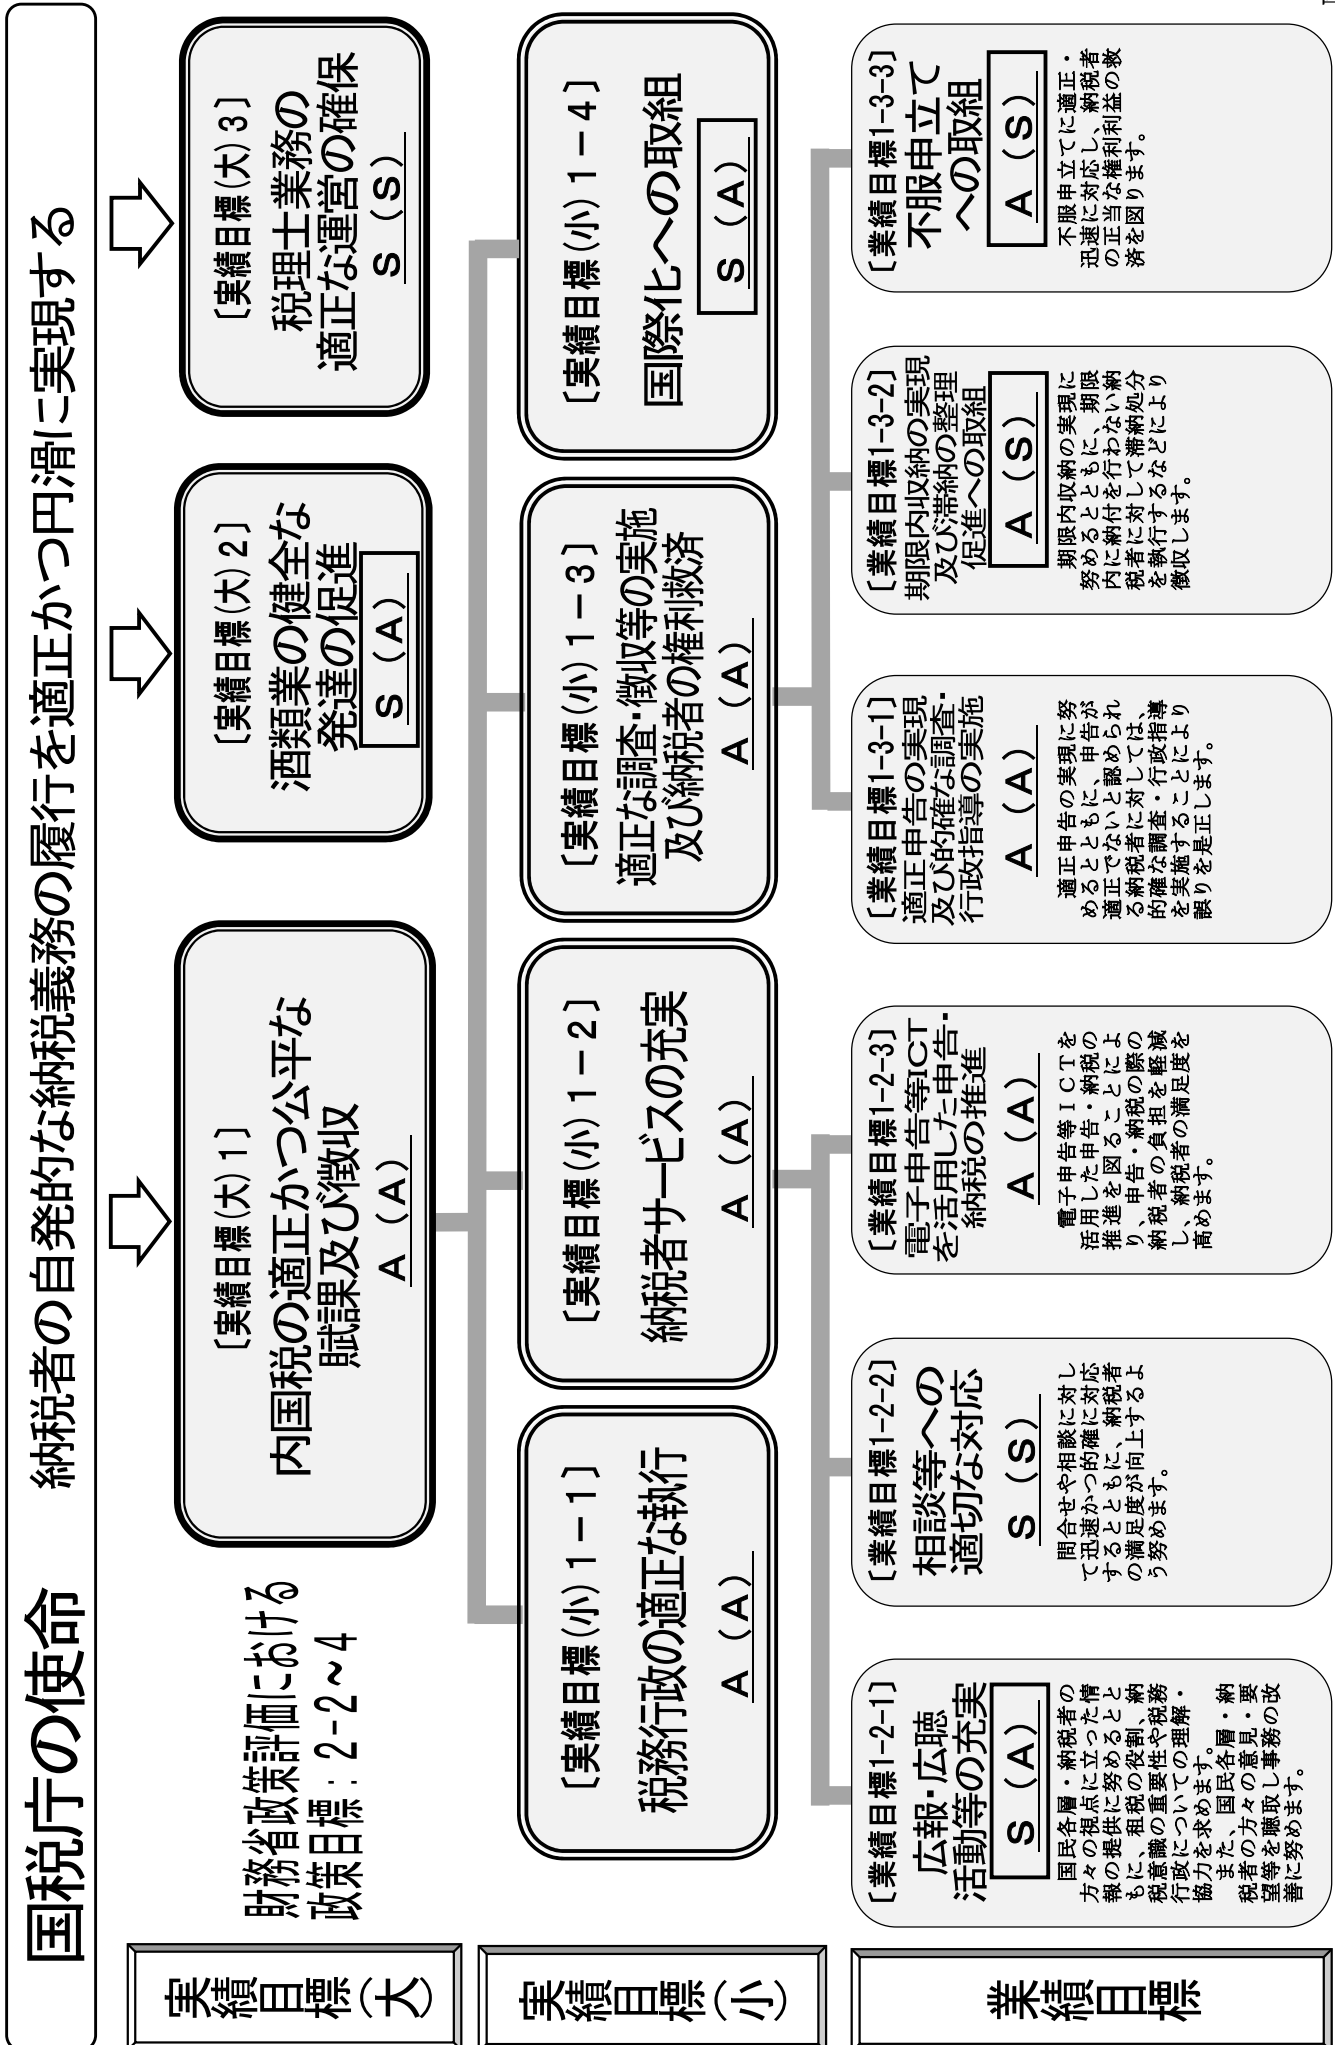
国税庁の使命　納税者の自発的な納税義務の履行を適正かつ円滑に実現する

実績目標（大）

財務省政策評価における政策目標：2-2～4

〔実績目標（大）1〕
内国税の適正かつ公平な賦課及び徴収
A（A）

〔実績目標（大）2〕
酒類業の健全な発達の促進
S（A）

〔実績目標（大）3〕
税理士業務の適正な運営の確保
S（S）

実績目標（小）

〔実績目標（小）1－1〕
税務行政の適正な執行
A（A）

〔実績目標（小）1－2〕
納税者サービスの充実
A（A）

〔実績目標（小）1－3〕
適正な調査・徴収等の実施及び納税者の権利救済
A（A）

〔実績目標（小）1－4〕
国際化への取組
S（A）

業績目標

〔業績目標1-2-1〕
広報・広聴活動等の充実
S（A）
国民各層・納税者の方々の視点に立った情報の提供に努めるとともに、租税の役割、納税意識の重要性や税務行政についての理解・協力を求めます。
また、国民各層・納税者の方々の意見・要望等を聴取し事務の改善に努めます。

〔業績目標1-2-2〕
相談等への適切な対応
S（S）
問合せや相談に対して迅速かつ的確に対応するとともに、納税者の満足度が向上するよう努めます。

〔業績目標1-2-3〕
電子申告等ICTを活用した申告・納税の推進
A（A）
電子申告等ICTを活用した申告・納税の推進を図ることにより、申告・納税の際の納税者の負担を軽減し、納税者の満足度を高めます。

〔業績目標1-3-1〕
適正申告の実現及び的確な調査・行政指導の実施
A（A）
適正申告の実現に努めるとともに、申告が適正でないと認められる納税者に対しては、的確な調査・行政指導を実施することにより誤りを是正します。

〔業績目標1-3-2〕
期限内収納の実現及び滞納の整理促進への取組
A（S）
期限内収納の実現に努めるとともに、期限内に納付を行わない納税者に対して滞納処分を執行するなどにより徴収します。

〔業績目標1-3-3〕
不服申立てへの取組
A（S）
不服申立てに適正・迅速に対応し、納税者の正当な権利利益の救済を図ります。